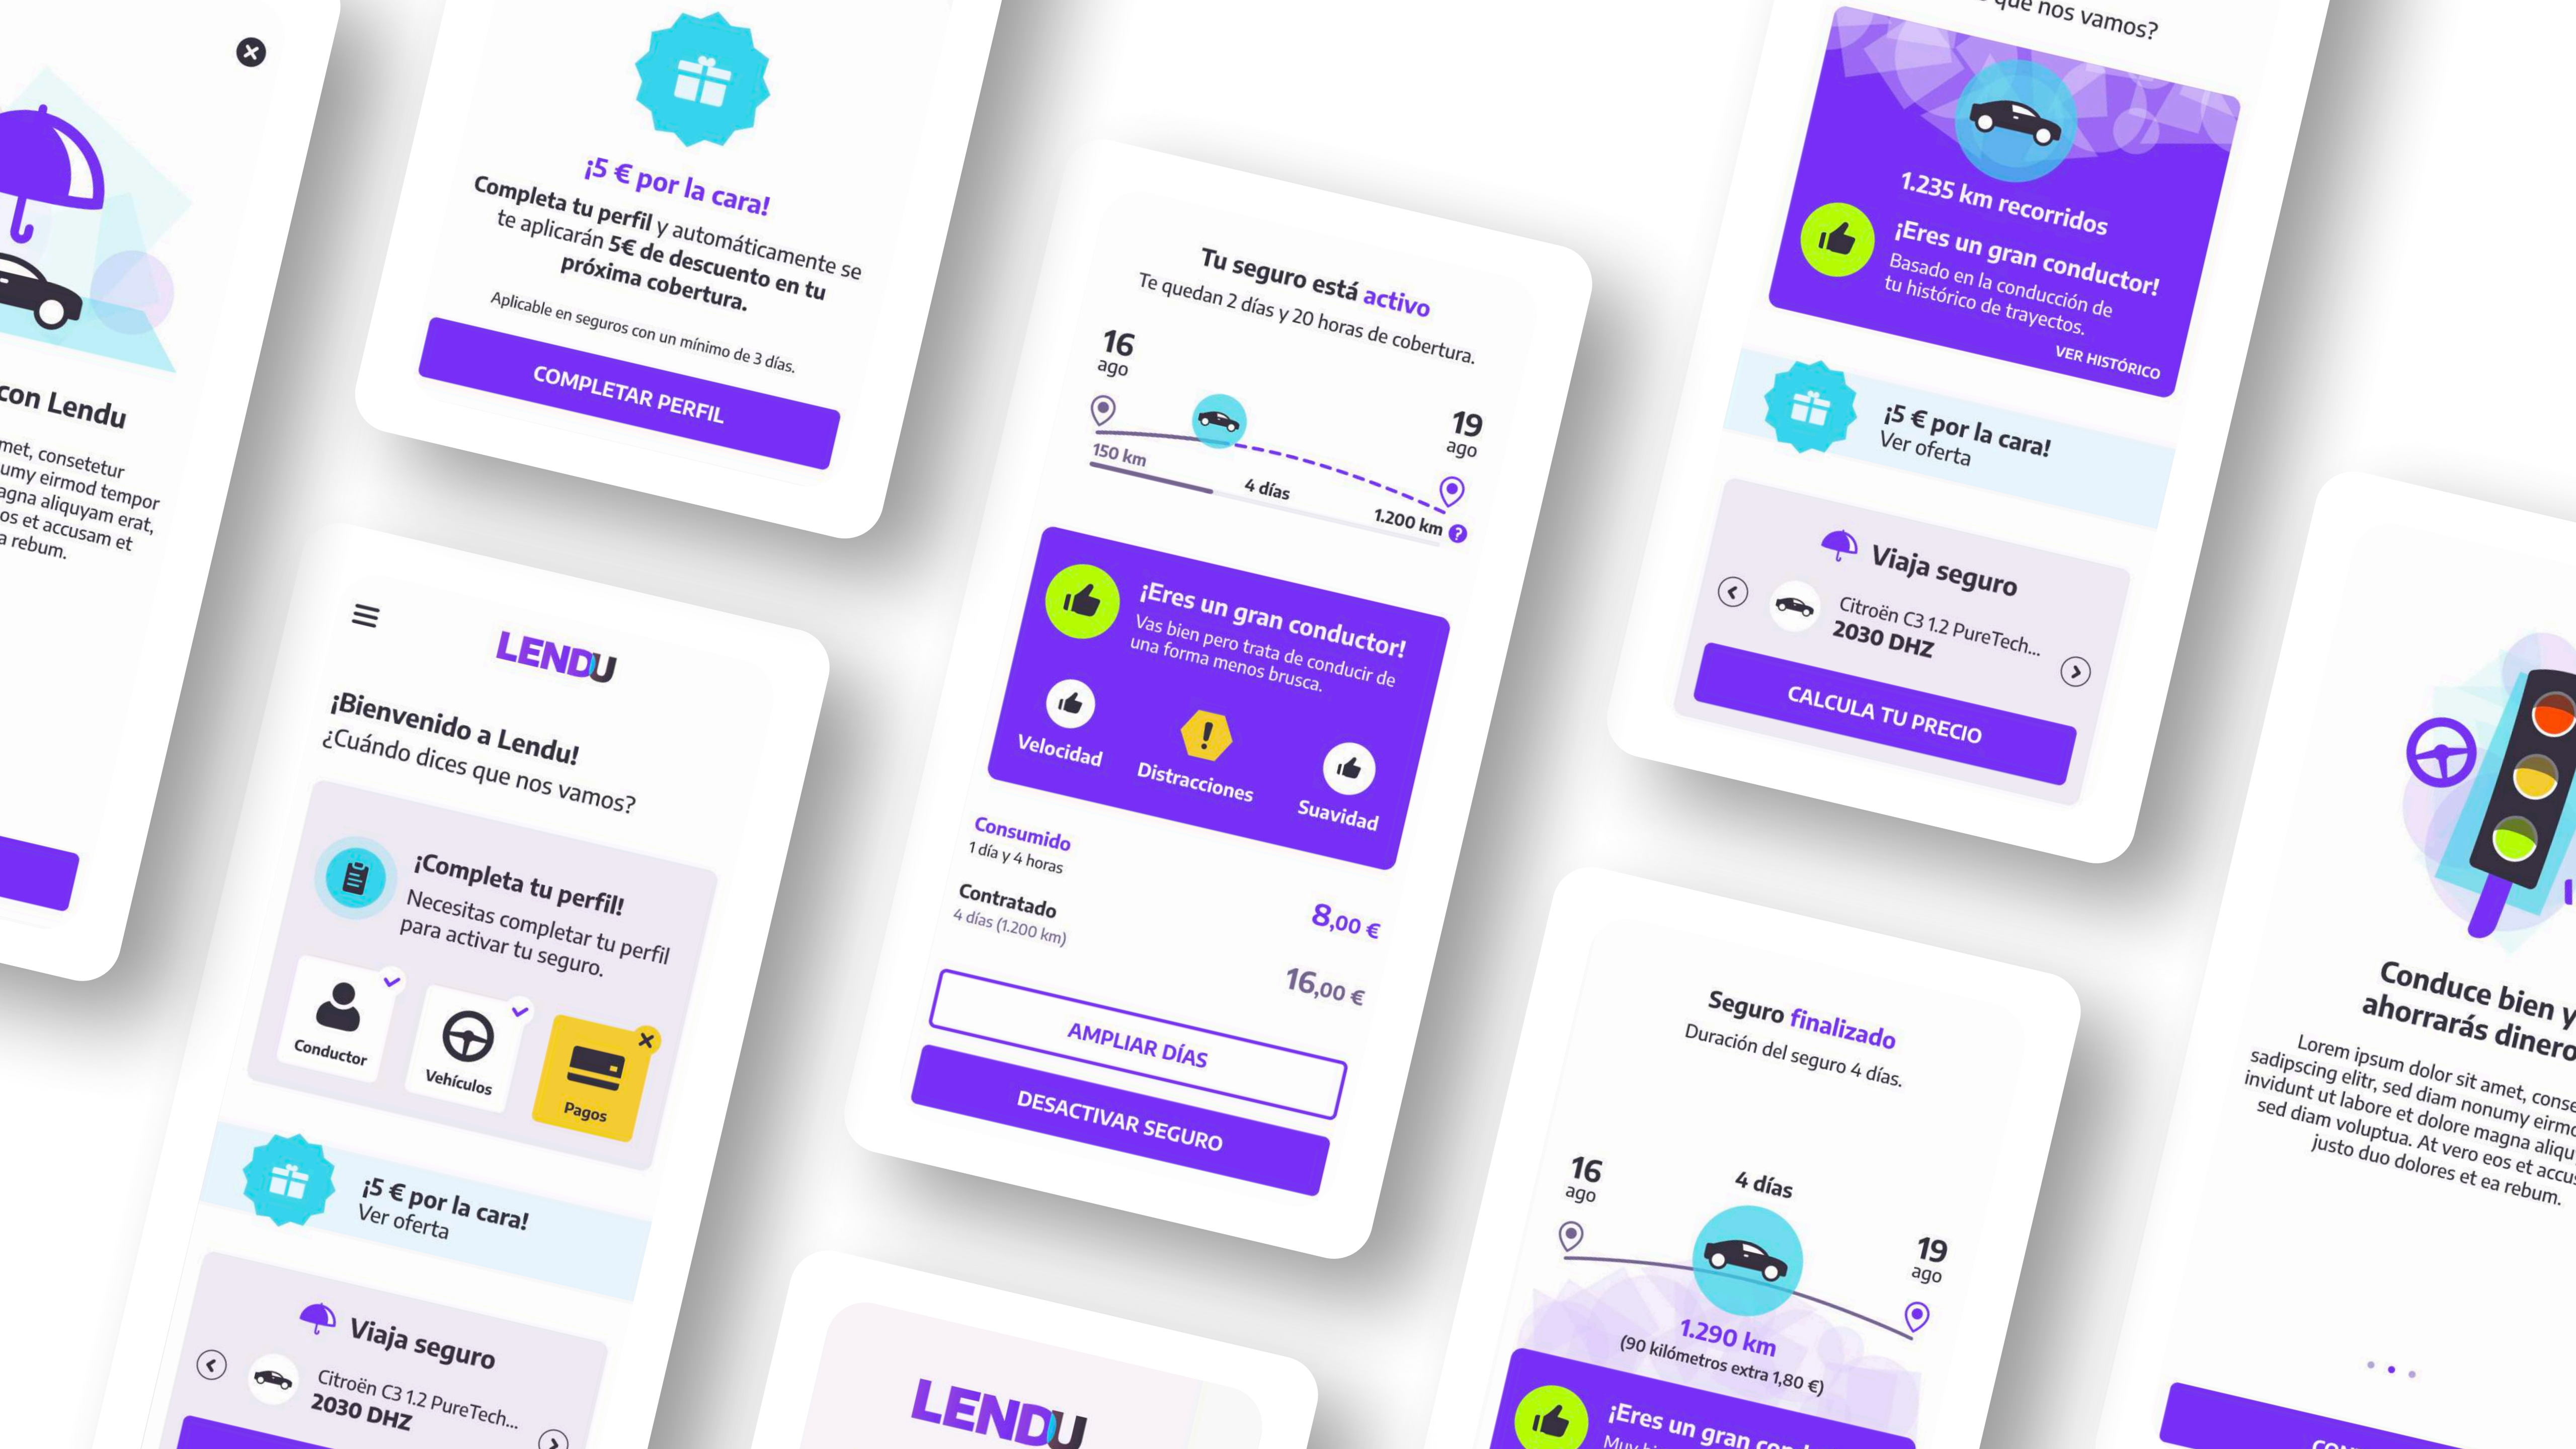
con Lendu

met, consetetur umy eirmod tempor agna aliquyam erat, os et accusam et a rebum.

¡5 € por la cara!

Completa tu perfil y automáticamente se te aplicarán 5€ de descuento en tu próxima cobertura.

Aplicable en seguros con un mínimo de 3 días.

COMPLETAR PERFIL

LENDU

¡Bienvenido a Lendu!
¿Cuándo dices que nos vamos?

¡Completa tu perfil!
Necesitas completar tu perfil para activar tu seguro.

Conductor

Vehículos

Pagos

¡5 € por la cara!
Ver oferta

Viaja seguro

Citroën C3 1.2 PureTech...
2030 DHZ

Tu seguro está activo
Te quedan 2 días y 20 horas de cobertura.

16
ago

19
ago

150 km

4 días

1.200 km

¡Eres un gran conductor!
Vas bien pero trata de conducir de una forma menos brusca.

Velocidad

Distracciones

Suavidad

Consumido
1 día y 4 horas

8,00 €

Contratado
4 días (1.200 km)

16,00 €

AMPLIAR DÍAS

DESACTIVAR SEGURO

LENDU

¿... que nos vamos?

1.235 km recorridos

¡Eres un gran conductor!
Basado en la conducción de tu histórico de trayectos.

VER HISTÓRICO

¡5 € por la cara!
Ver oferta

Viaja seguro

Citroën C3 1.2 PureTech...
2030 DHZ

CALCULA TU PRECIO

Seguro finalizado
Duración del seguro 4 días.

16
ago

4 días

19
ago

1.290 km
(90 kilómetros extra 1,80 €)

¡Eres un gran co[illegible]

Conduce bien y ahorrarás dinero

Lorem ipsum dolor sit amet, conse sadipscing elitr, sed diam nonumy eirm invidunt ut labore et dolore magna aliqu sed diam voluptua. At vero eos et accu justo duo dolores et ea rebum.